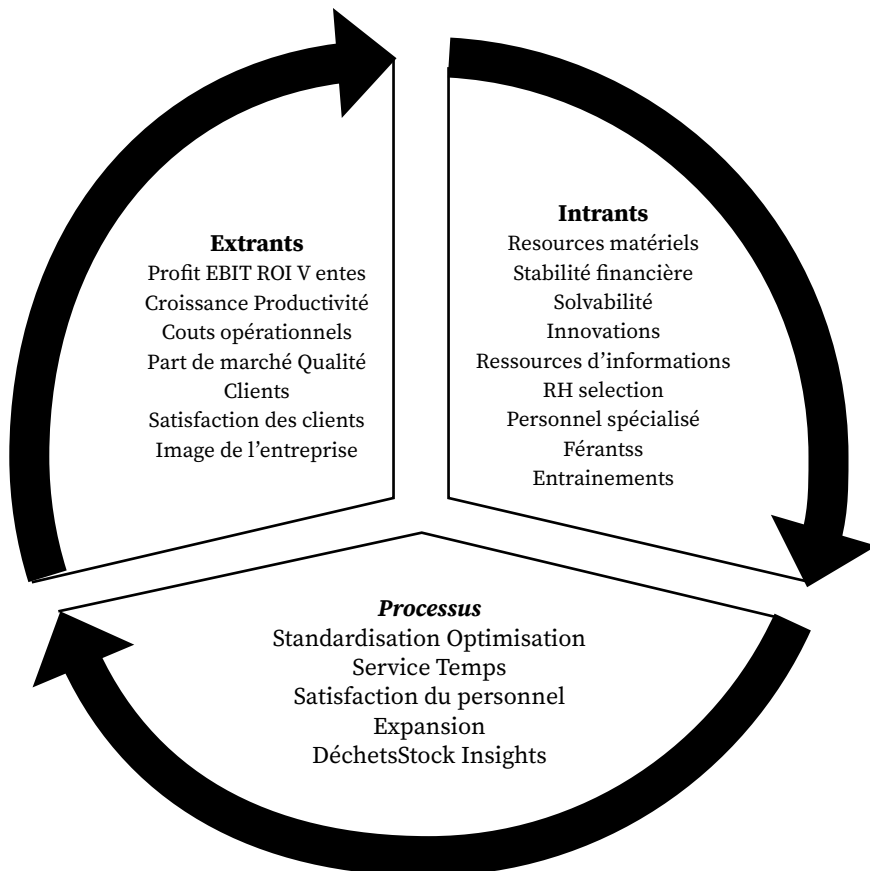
Intrants
Resources matériels
Stabilité financière
Solvabilité
Innovations
Ressources d'informations
RH selection
Personnel spécialisé
Férantss
Entrainements

Processus
Standardisation Optimisation
Service Temps
Satisfaction du personnel
Expansion
DéchetsStock Insights

Extrants
Profit EBIT ROI V entes
Croissance Productivité
Couts opérationnels
Part de marché Qualité
Clients
Satisfaction des clients
Image de l'entreprise